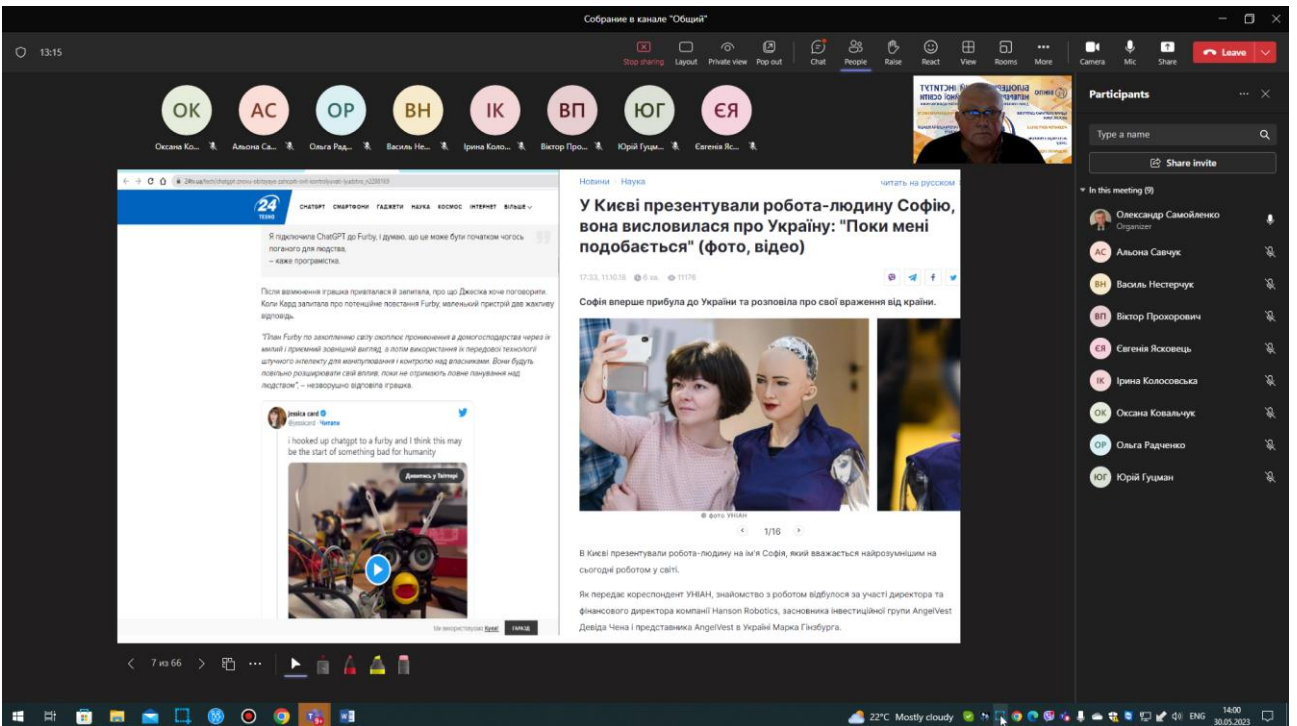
Собрание в канале "Общий"

13:15

Stop sharing Layout Private view Pop out Chat People Raise React View Rooms More Camera Mic Share Leave

ОК Оксана Ко...
АС Альона Са...
ОР Ольга Рад...
ВН Василь Не...
ІК Ірина Коло...
ВП Віктор Про...
ЮГ Юрій Гуцм...
ЄЯ Євгенія Яс...

Participants

Type a name

Share invite

In this meeting (9)

Олександр Самойленко
Organizer
АС Альона Савчук
ВН Василь Нестерчук
ВП Віктор Прохорович
ЄЯ Євгенія Ясковець
ІК Ірина Колосовська
ОК Оксана Ковальчук
ОР Ольга Радченко
ЮГ Юрій Гуцман

24
ЧАТGPT СМАРТФОНИ ГАДЖЕТИ НАУКА КОСМОС ІНТЕРНЕТ БІЛЬШЕ

Я підключила ChatGPT до Furby, і думаю, що це може бути початком чогось поганого для людства,
– каже програмістка.

Після ввімкнення іграшка привіталася й запитала, про що Джессіка хоче поговорити. Коли Кард запитала про потенційне повстання Furby, маленький пристрій дав жахливу відповідь.

"План Furby по захопленню світу охоплює проникнення в домогосподарства через їх милий і приємний зовнішній вигляд, а потім використання їх передової технології штучного інтелекту для маніпулювання і контролю над власниками. Вони будуть повільно розширювати свій вплив, поки не отримають повне панування над людством", – незворушно відповіла іграшка.

jessica card
@jessicard · Читати
i hooked up chatgpt to a furby and I think this may be the start of something bad for humanity

Дивитись у Твіттері

Новини / Наука
читать на русском

У Києві презентували робота-людину Софію, вона висловилася про Україну: "Поки мені подобається" (фото, відео)

17:33, 11.10.18 6 хв. 11176

Софія вперше прибула до України та розповіла про свої враження від країни.

фото УНІАН

1/16

В Києві презентували робота-людину на ім'я Софія, який вважається найрозумнішим на сьогодні роботом у світі.

Як передає кореспондент УНІАН, знайомство з роботом відбулося за участі директора та фінансового директора компанії Hanson Robotics, засновника інвестиційної групи AngelVest Девіда Чена і представника AngelVest в Україні Марка Гінзбурга.

7 из 66

22°C Mostly cloudy ENG 14:00 30.05.2023